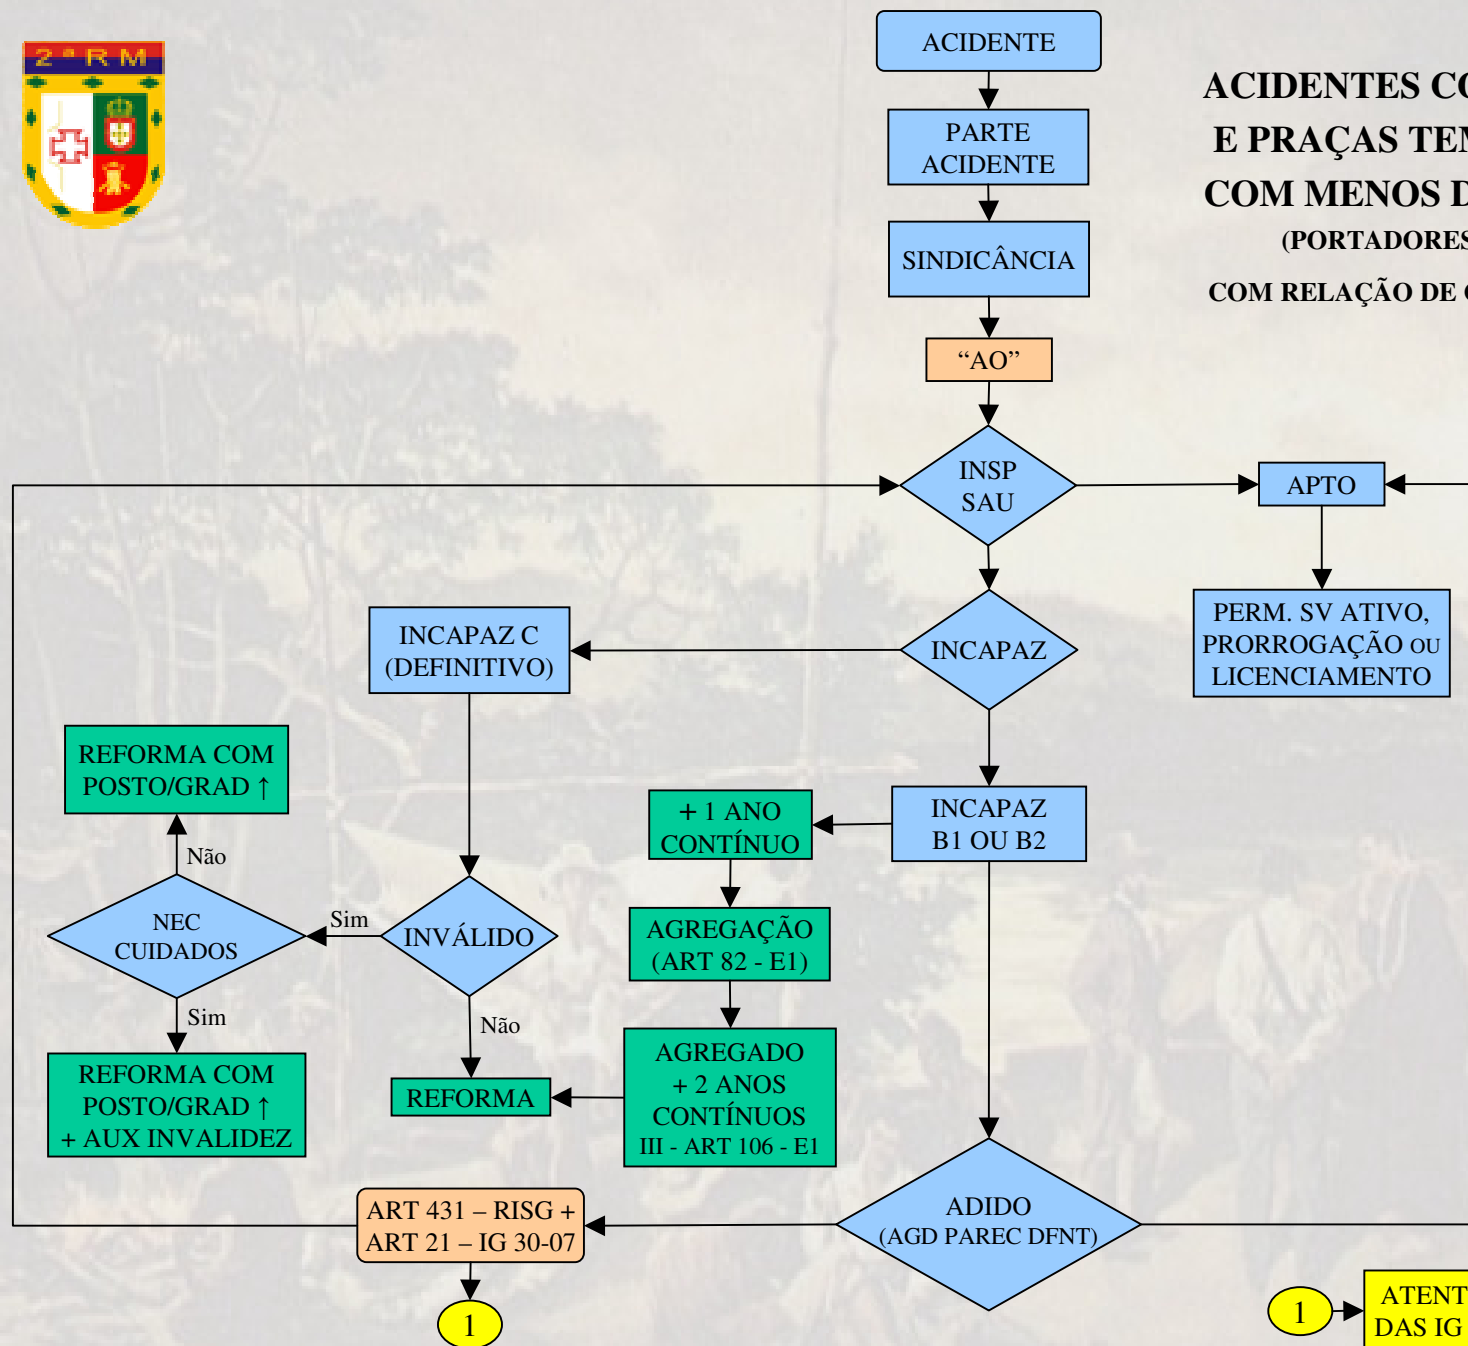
2ª RM

ACIDENTES C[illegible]
E PRAÇAS TE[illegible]
COM MENOS D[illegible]
(PORTADORES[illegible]
COM RELAÇÃO DE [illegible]

ACIDENTE

PARTE ACIDENTE

SINDICÂNCIA

“AO”

INSP SAU

APTO

PERM. SV ATIVO, PRORROGAÇÃO OU LICENCIAMENTO

INCAPAZ C (DEFINITIVO)

INCAPAZ

REFORMA COM POSTO/GRAD ↑

Não

NEC CUIDADOS

Sim

INVÁLIDO

Sim

REFORMA COM POSTO/GRAD ↑ + AUX INVALIDEZ

Não

REFORMA

+ 1 ANO CONTÍNUO

INCAPAZ B1 OU B2

AGREGAÇÃO (ART 82 - E1)

AGREGADO + 2 ANOS CONTÍNUOS III - ART 106 - E1

ART 431 – RISG + ART 21 – IG 30-07

ADIDO (AGD PAREC DFNT)

1

1

ATENT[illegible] DAS IG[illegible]